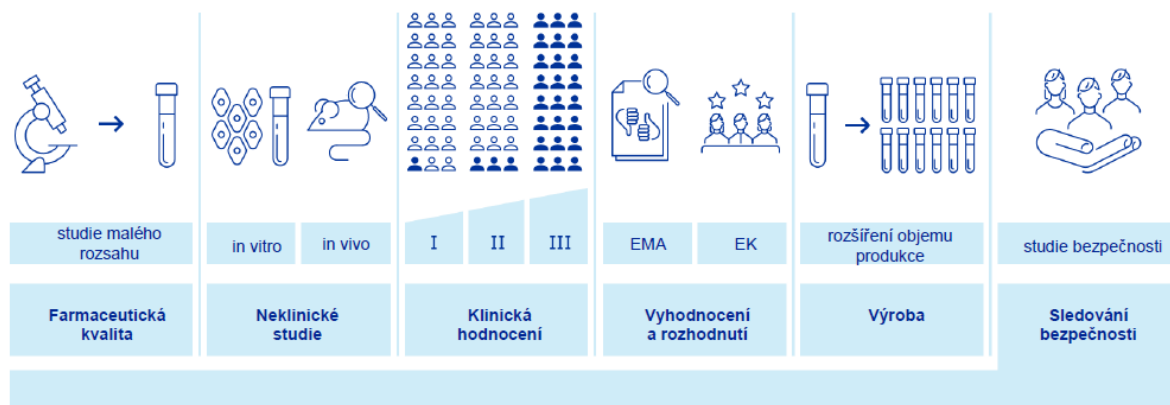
studie malého rozsahu

Farmaceutická kvalita

in vitro

in vivo

Neklinické studie

I

II

III

Klinická hodnocení

EMA

EK

Vyhodnocení a rozhodnutí

rozšíření objemu produkce

Výroba

studie bezpečnosti

Sledování bezpečnosti